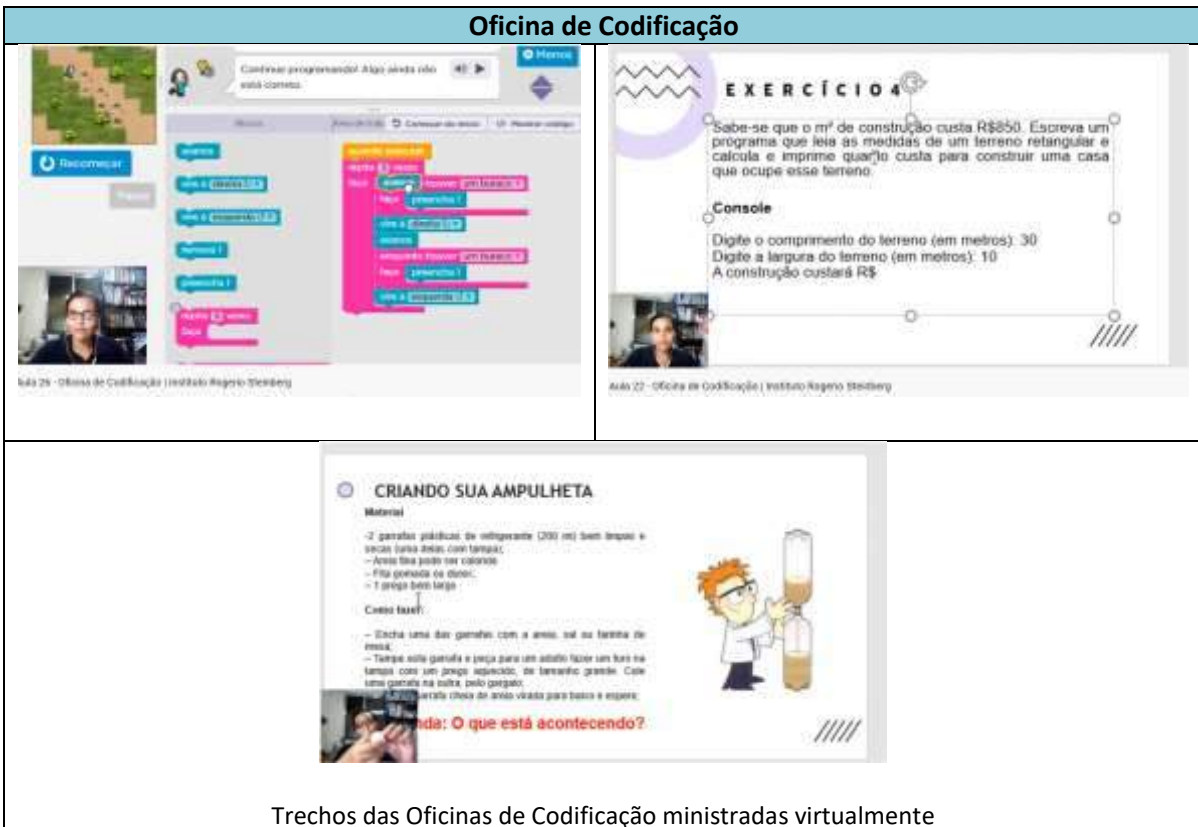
Oficina de Codificação

Continuar programando! Algo ainda não está correto.

Menu

Recomeçar

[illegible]

Blocos

Espaço de trabalho

Começar de novo

Mostrar código

avance

vire à direita

vire à esquerda

termine

preencha

repita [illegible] vezes

faça

quando executar

repita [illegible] vezes

faça avance

se houver um buraco

faça preencha

vire à direita

avance

enquanto houver um buraco

faça preencha

vire à esquerda

Aula 26 - Oficina de Codificação | Instituto Rogerio Steinberg

EXERCÍCIO 4

Sabe-se que o m² de construção custa R$850. Escreva um programa que leia as medidas de um terreno retangular e calcula e imprime quanto custa para construir uma casa que ocupe esse terreno.

Console

Digite o comprimento do terreno (em metros): 30
Digite a largura do terreno (em metros): 10
A construção custará R$

Aula 22 - Oficina de Codificação | Instituto Rogerio Steinberg

CRIANDO SUA AMPULHETA

Material

-2 garrafas plásticas de refrigerante (200 ml) bem limpas e secas (uma delas com tampa);
– Areia fina pode ser colorida;
– Fita gomada ou durex;
– 1 prego bem largo.

Como fazer:

– Encha uma das garrafas com a areia, sal ou farinha de mesa;
– Tampe esta garrafa e peça para um adulto fazer um furo na tampa com um prego aquecido, de tamanho grande. Cole uma garrafa na outra, pelo gargalo;
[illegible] garrafa cheia de areia virada para baixo e espere;

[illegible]da: O que está acontecendo?

Trechos das Oficinas de Codificação ministradas virtualmente